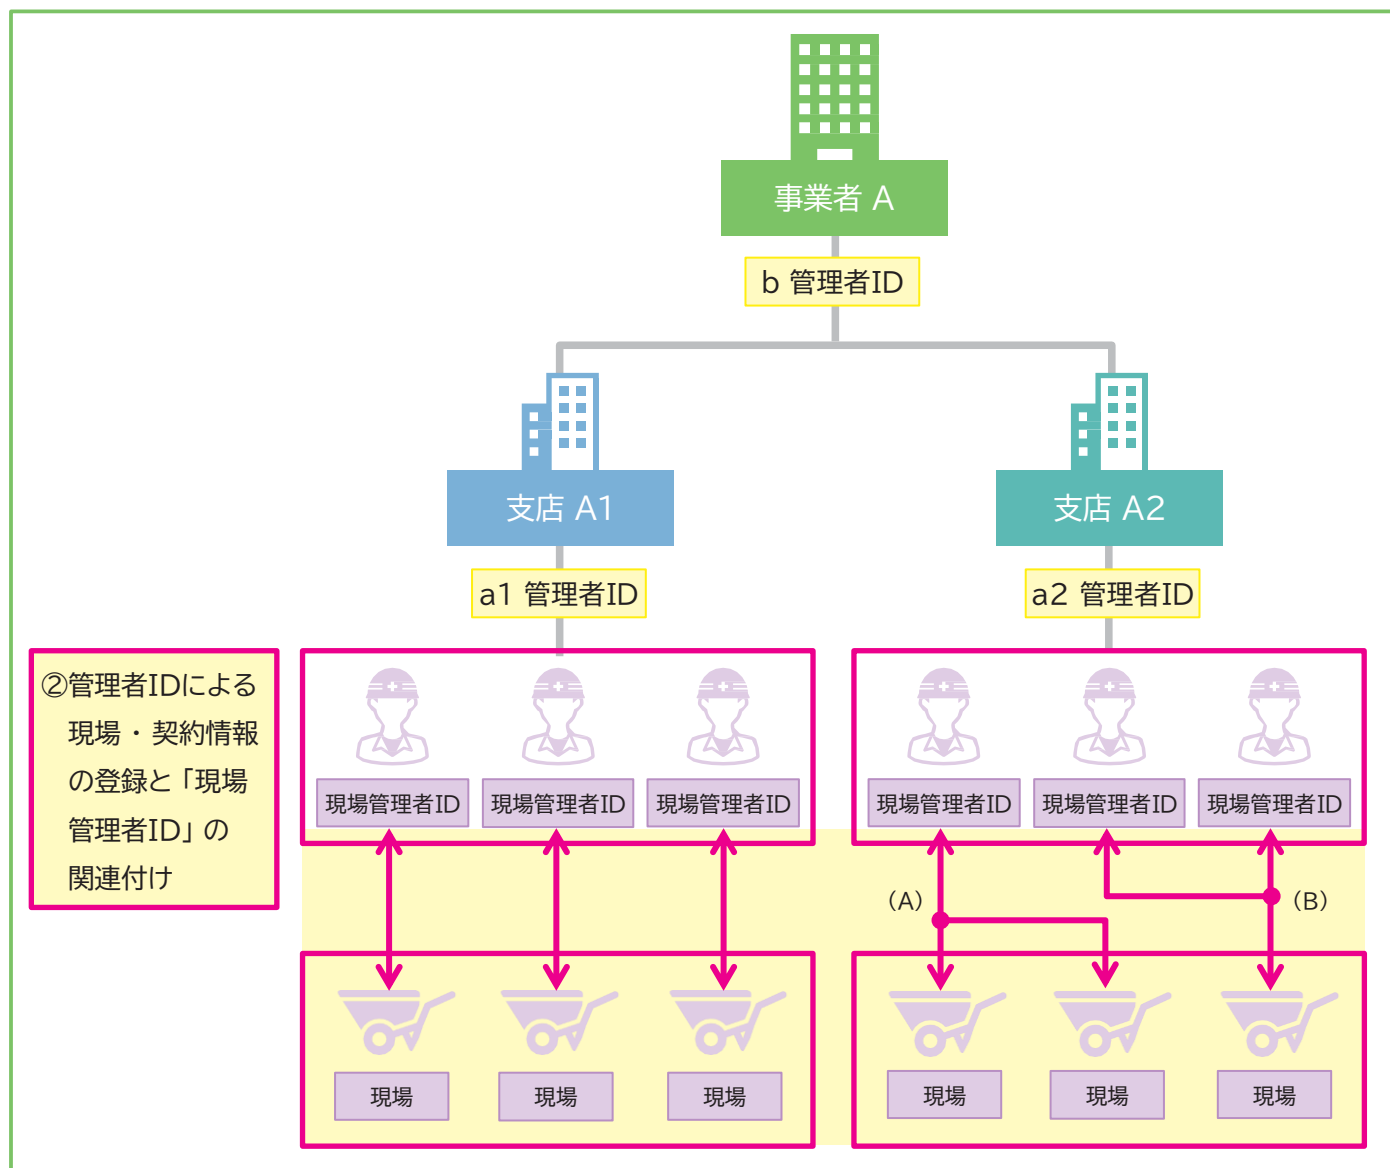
事業者 A

b 管理者ID

支店 A1

支店 A2

a1 管理者ID

a2 管理者ID

②管理者IDによる現場・契約情報の登録と「現場管理者ID」の関連付け

現場管理者ID

現場管理者ID

現場管理者ID

現場管理者ID

現場管理者ID

現場管理者ID

(A)

(B)

現場

現場

現場

現場

現場

現場